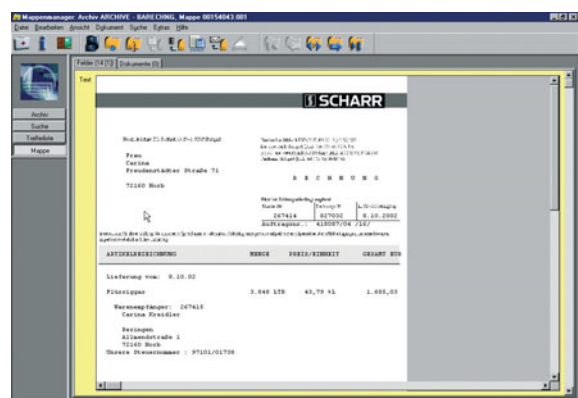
Mappenmanager: Archiv ARCHIVE - BARECHNG, Mappe 00154043.001

Datei Bearbeiten Ansicht Dokument Suche Extras Hilfe

Archiv
Suche
Treffeliste
Mappe

Felder (14 [?]) Dokumente (0)

Text

SCHARR

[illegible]

Frau
Carina
Freudenstädter Straße 71

72160 Horb

R E C H N U N G

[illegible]
267414 | 827032 | 8.10.2002
Auftragsnr.: 418087/04 /16/

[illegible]

ARTIKELBEZEICHNUNG | MENGE | PREIS/EINHEIT | GESAMT EUR

Lieferung vom: 8.10.02

Flüssiggas | 3.940 LTR | 43,79 %L | 1.665,03

Warenempfänger: 267415
Carina Freidler

Besingen
Allmandstraße 1
72160 Horb
Unsere Steuernummer : 97101/01738